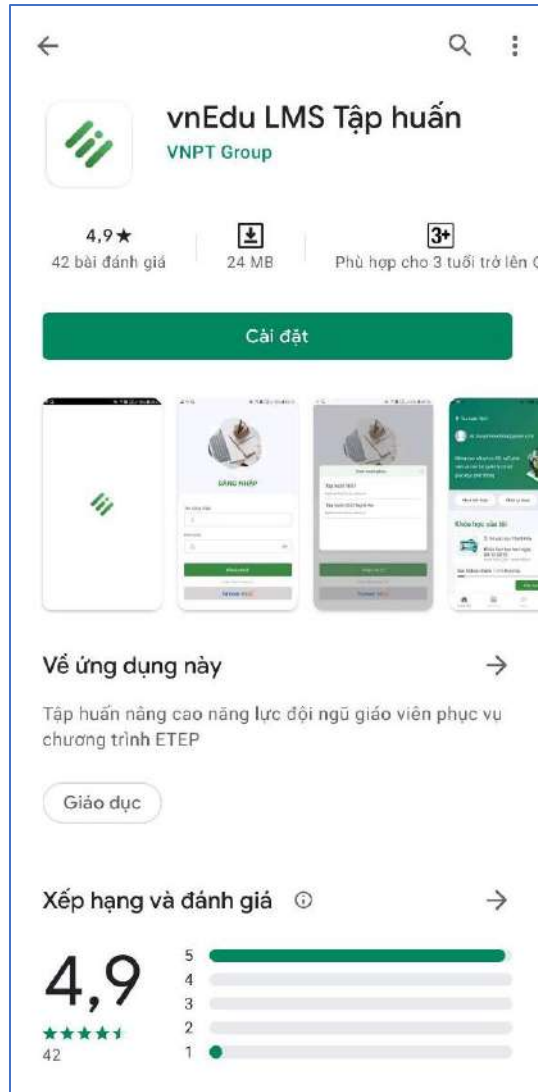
vnEdu LMS Tập huấn
VNPT Group

4,9★
42 bài đánh giá

24 MB

3+
Phù hợp cho 3 tuổi trở lên

Cài đặt

ĐĂNG NHẬP

Khóa học của tôi

Về ứng dụng này

Tập huấn nâng cao năng lực đội ngũ giáo viên phục vụ chương trình ETEP

Giáo dục

Xếp hạng và đánh giá

4,9
42

5
4
3
2
1